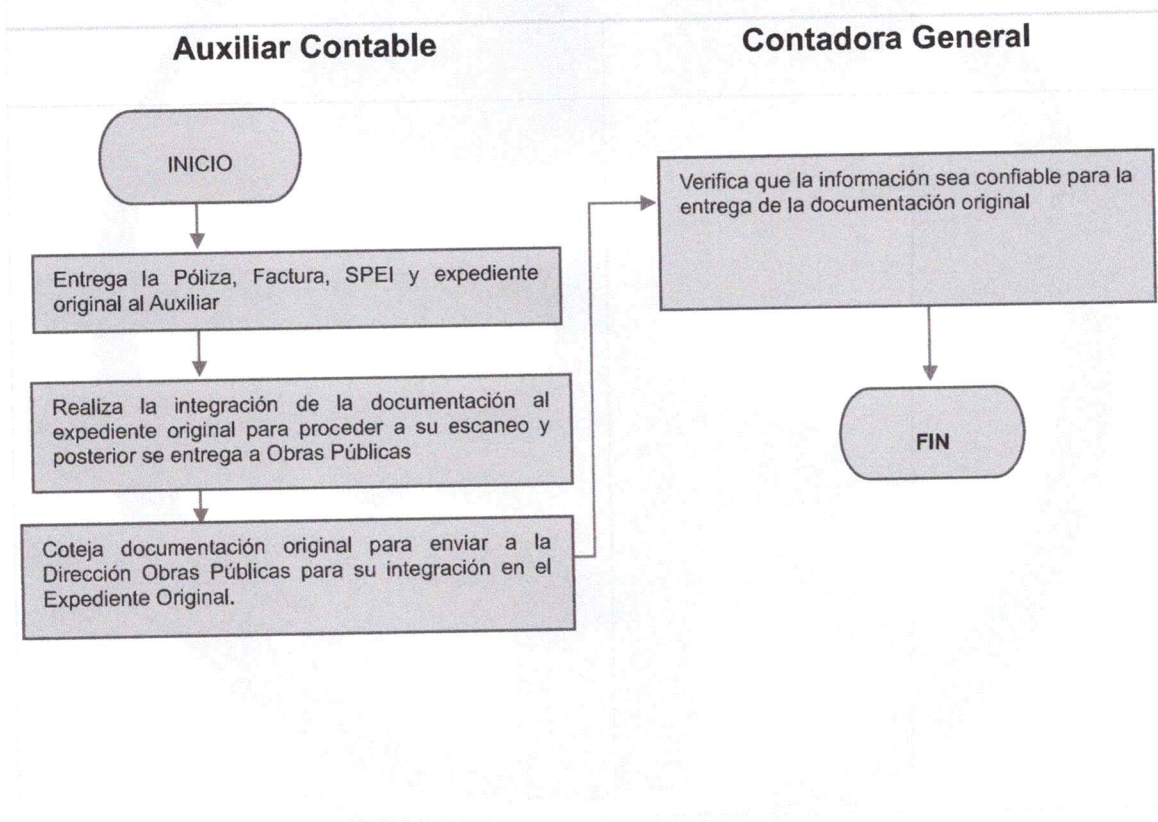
Auxiliar Contable

Contadora General

INICIO

Entrega la Póliza, Factura, SPEI y expediente original al Auxiliar

Realiza la integración de la documentación al expediente original para proceder a su escaneo y posterior se entrega a Obras Públicas

Coteja documentación original para enviar a la Dirección Obras Públicas para su integración en el Expediente Original.

Verifica que la información sea confiable para la entrega de la documentación original

FIN